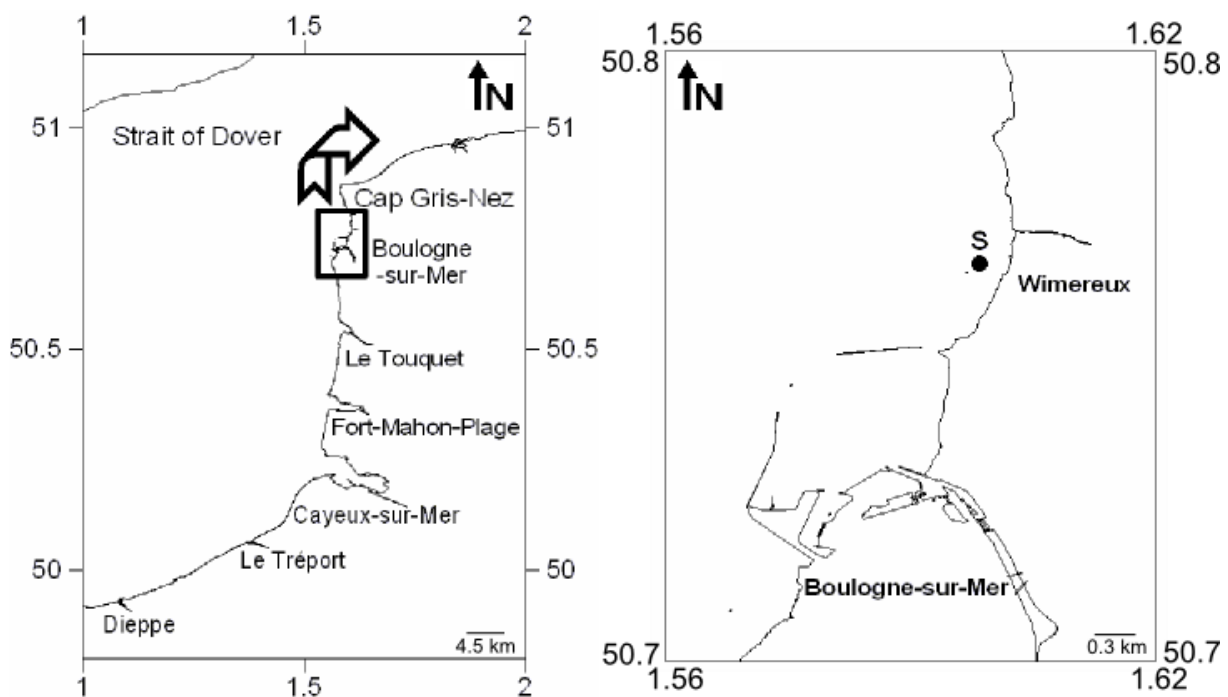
1
1.5
2
N
51
Strait of Dover
51
Cap Gris-Nez
Boulogne -sur-Mer
50.5
Le Touquet
50.5
Fort-Mahon-Plage
Cayeux-sur-Mer
Le Tréport
50
50
Dieppe
4.5 km
1
1.5
2

1.56
1.62
50.8
N
50.8
S
Wimereux
Boulogne-sur-Mer
0.3 km
50.7
50.7
1.56
1.62